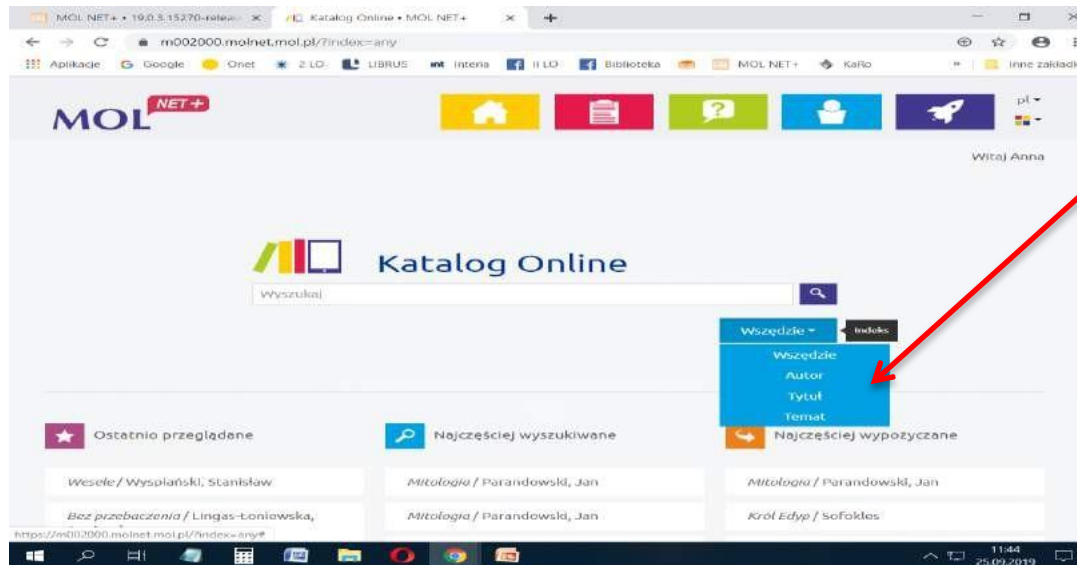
MOL NET+ • 19.0.3.15270-releas ×
Katalog Online • MOL NET+ ×
m002000.molnet.mol.pl/?index=any
Aplikacje Google Onet 2 LO LIBRUS Interia II LO Biblioteka MOL NET+ KaRo » Inne zakładki

MOL NET+
pl
Witaj Anna

Katalog Online
Wyszukaj
Wszędzie
Indeks
Wszędzie
Autor
Tytuł
Temat

Ostatnio przeglądane
Najczęściej wyszukiwane
Najczęściej wypożyczane

*Wesele* / Wyspiański, Stanisław
*Mitologia* / Parandowski, Jan
*Mitologia* / Parandowski, Jan
*Bez przebaczenia* / Lingas-Łoniowska,
*Mitologia* / Parandowski, Jan
*Król Edyp* / Sofokles

https://m002000.molnet.mol.pl/?index=any#
11:44
25.09.2019